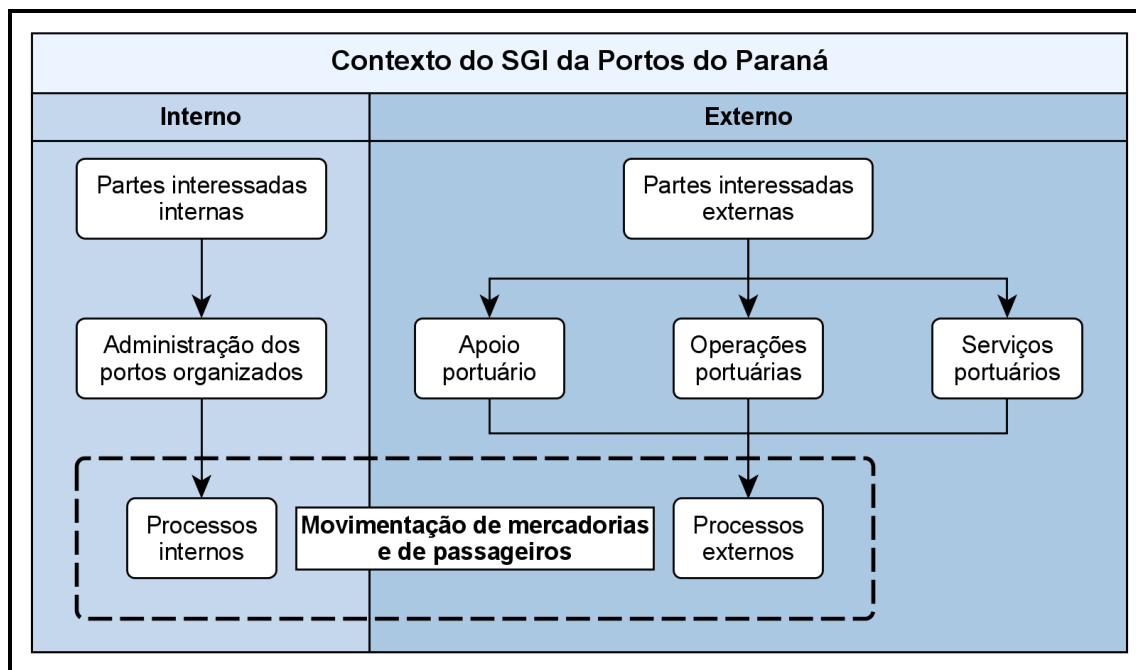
Contexto do SGI da Portos do Paraná

Interno

Externo

Partes interessadas internas

Administração dos portos organizados

Processos internos

Partes interessadas externas

Apoio portuário

Operações portuárias

Serviços portuários

Processos externos

Movimentação de mercadorias e de passageiros